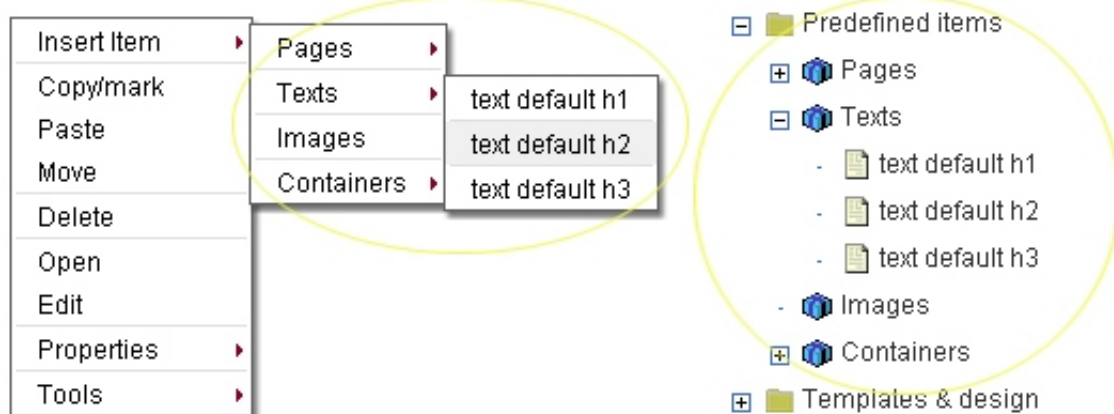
Insert Item
Copy/mark
Paste
Move
Delete
Open
Edit
Properties
Tools

Pages
Texts
Images
Containers

text default h1
text default h2
text default h3

Predefined items
Pages
Texts
text default h1
text default h2
text default h3
Images
Containers
Templates & design